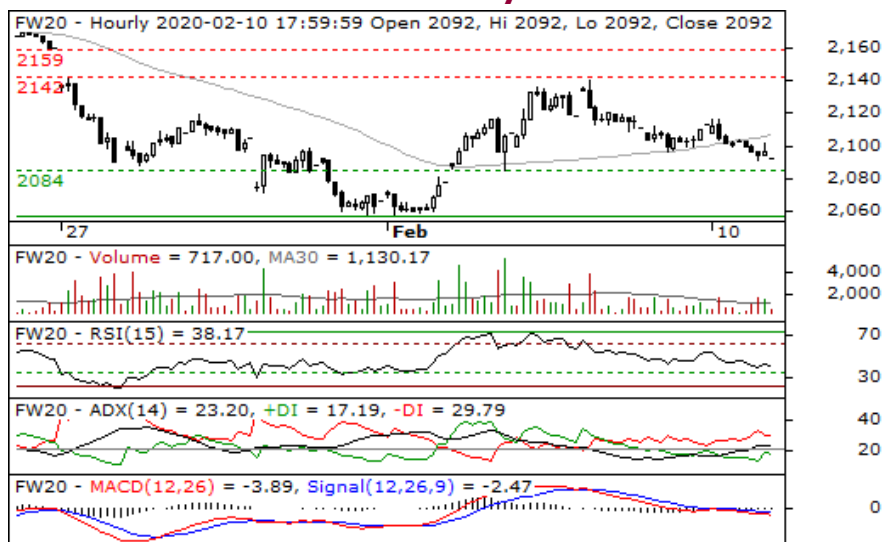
FW20 - Hourly 2020-02-10 17:59:59 Open 2092, Hi 2092, Lo 2092, Close 2092

2159
2142
2084

2,160
2,140
2,120
2,100
2,080
2,060

27
Feb
10

FW20 - Volume = 717.00, MA30 = 1,130.17

4,000
2,000

FW20 - RSI(15) = 38.17

70
30

FW20 - ADX(14) = 23.20, +DI = 17.19, -DI = 29.79

40
20

FW20 - MACD(12,26) = -3.89, Signal(12,26,9) = -2.47

0